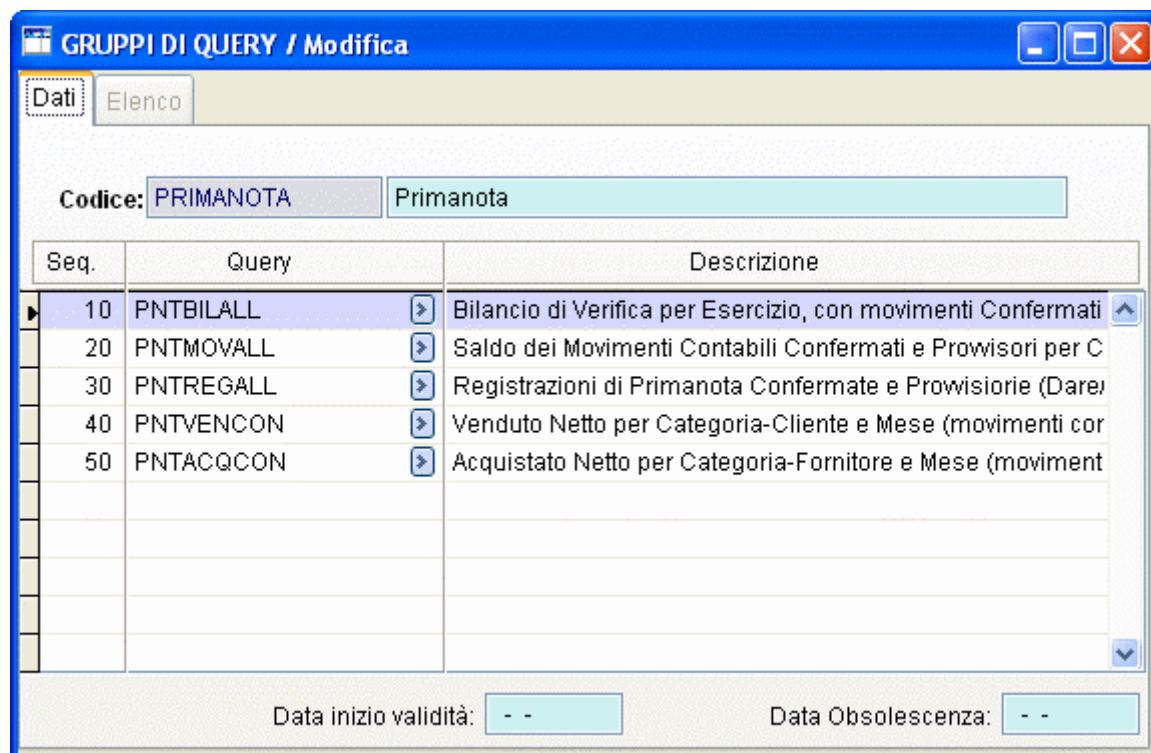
GRUPPI DI QUERY / Modifica

Dati Elenco

Codice: PRIMANOTA Primanota

| Seq. | Query | Descrizione |
|---|---|---|
| 10 | PNTBILALL | Bilancio di Verifica per Esercizio, con movimenti Confermati |
| 20 | PNTMOVALL | Saldo dei Movimenti Contabili Confermati e Provvisori per C |
| 30 | PNTREGALL | Registrazioni di Primanota Confermate e Provvisiorie (Dare/ |
| 40 | PNTVENCON | Venduto Netto per Categoria-Cliente e Mese (movimenti cor |
| 50 | PNTACQCON | Acquistato Netto per Categoria-Fornitore e Mese (moviment |

Data inizio validità: - -

Data Obsolescenza: - -